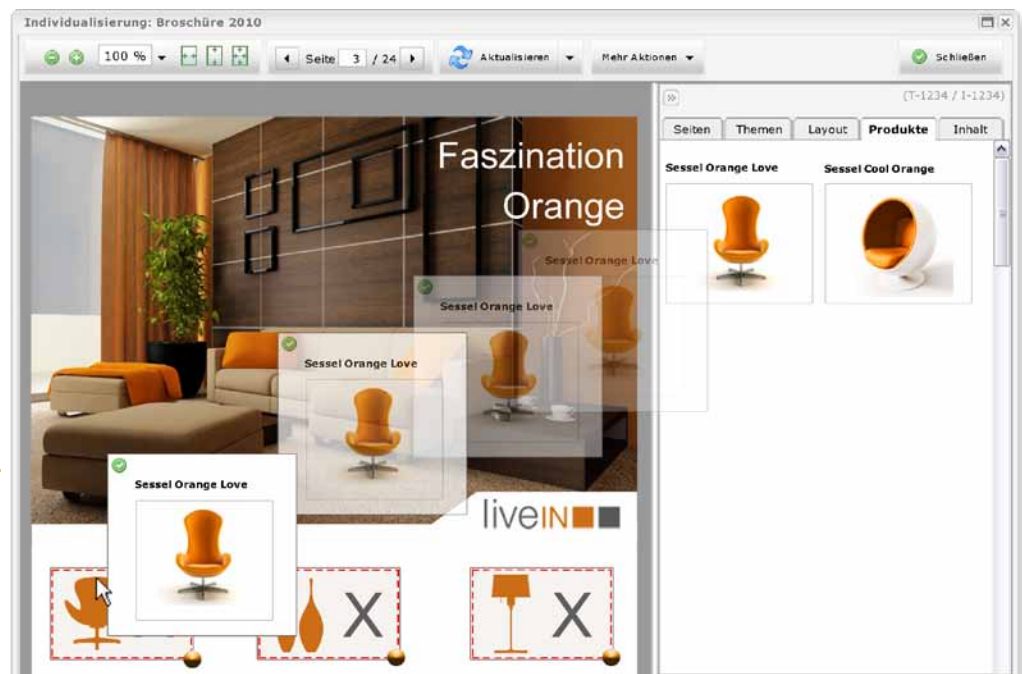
Individualisierung: Broschüre 2010

100 % Seite 3 / 24 Aktualisieren Mehr Aktionen Schließen

Faszination Orange

Sessel Orange Love

Sessel Orange Love

Sessel Orange Love

Sessel Orange Love

liveIN

X

X

(T-1234 / I-1234)

Seiten Themen Layout Produkte Inhalt

Sessel Orange Love

Sessel Cool Orange